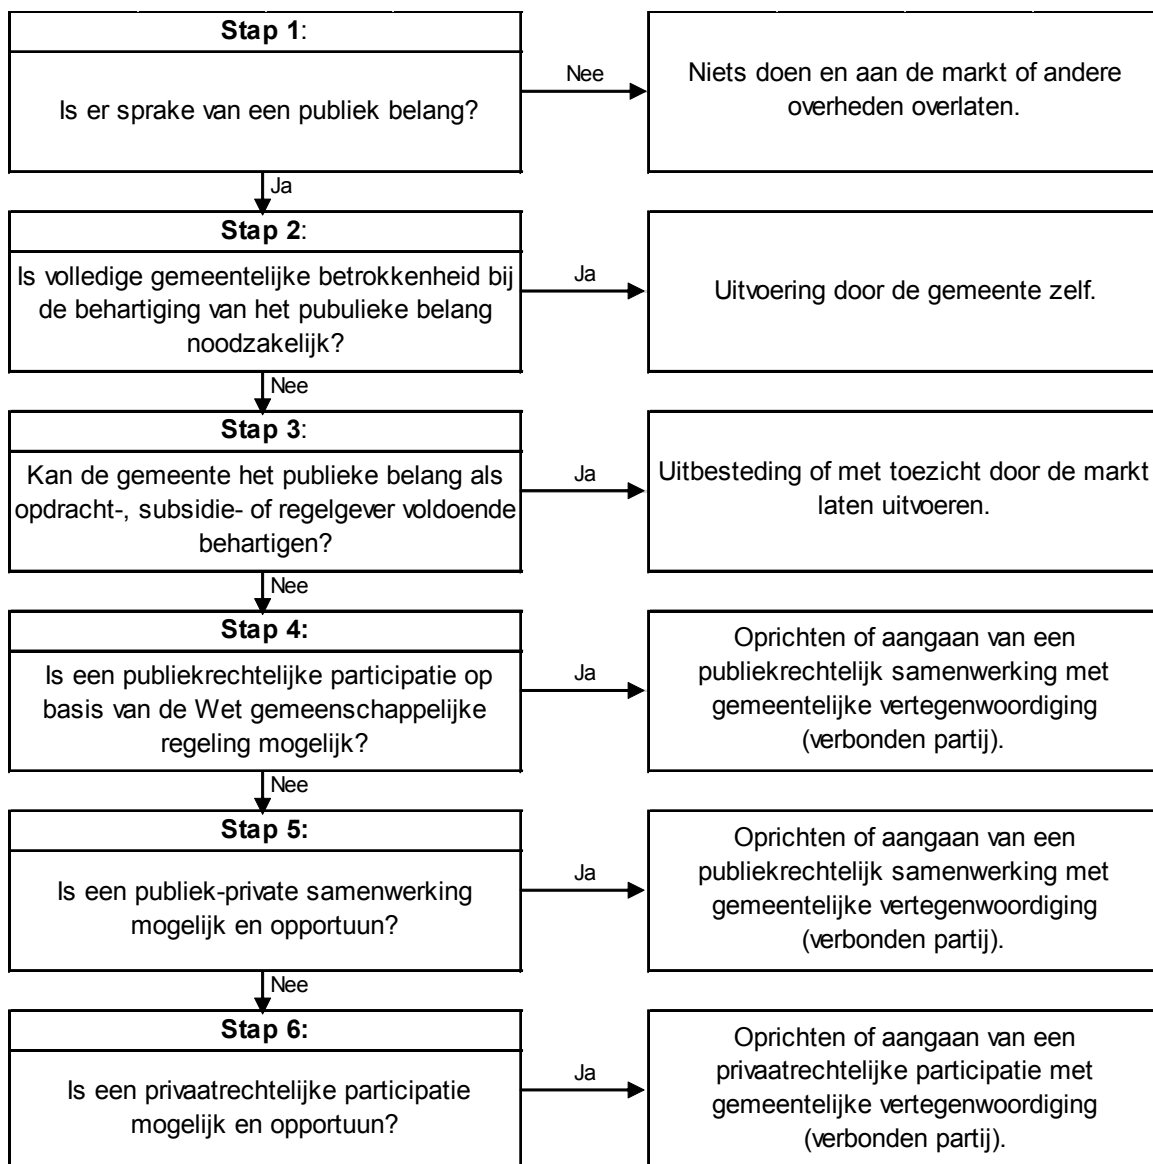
Stap 1:

Is er sprake van een publiek belang?

Nee

Niets doen en aan de markt of andere overheden overlaten.

Ja

Stap 2:

Is volledige gemeentelijke betrokkenheid bij de behartiging van het pubulieke belang noodzakelijk?

Ja

Uitvoering door de gemeente zelf.

Nee

Stap 3:

Kan de gemeente het publieke belang als opdracht-, subsidie- of regelgever voldoende behartigen?

Ja

Uitbesteding of met toezicht door de markt laten uitvoeren.

Nee

Stap 4:

Is een publiekrechtelijke participatie op basis van de Wet gemeenschappelijke regeling mogelijk?

Ja

Oprichten of aangaan van een publiekrechtelijk samenwerking met gemeentelijke vertegenwoordiging (verbonden partij).

Nee

Stap 5:

Is een publiek-private samenwerking mogelijk en opportuun?

Ja

Oprichten of aangaan van een publiekrechtelijk samenwerking met gemeentelijke vertegenwoordiging (verbonden partij).

Nee

Stap 6:

Is een privaatrechtelijke participatie mogelijk en opportuun?

Ja

Oprichten of aangaan van een privaatrechtelijke participatie met gemeentelijke vertegenwoordiging (verbonden partij).